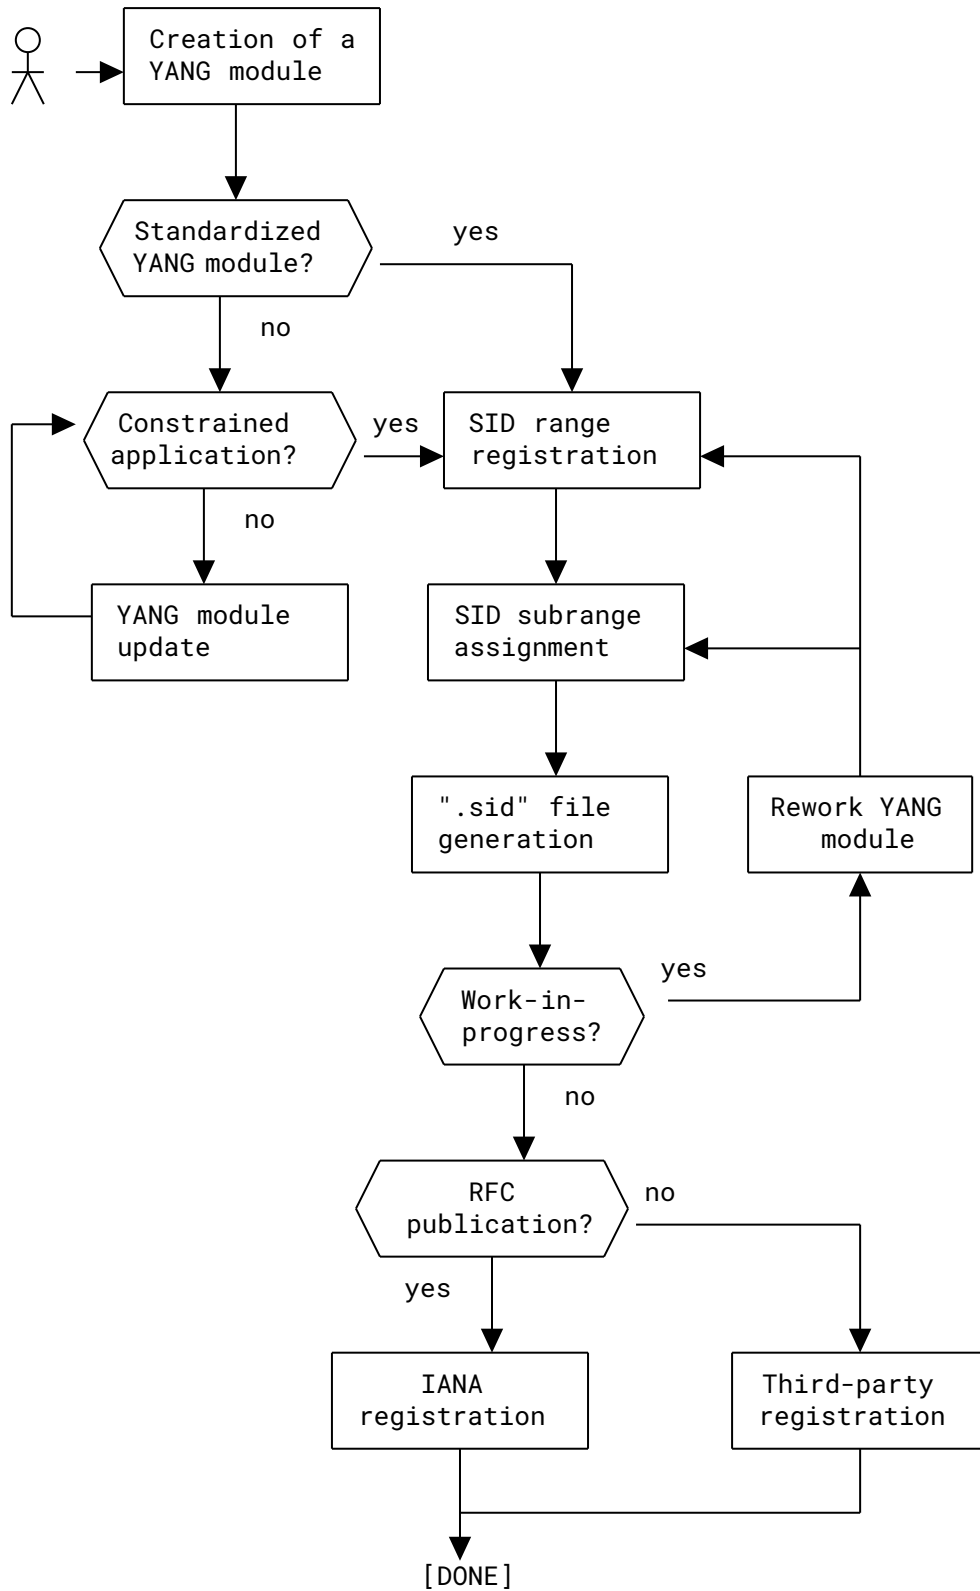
Creation of a YANG module

Standardized YANG module?

yes

no

Constrained application?

yes

SID range registration

no

YANG module update

SID subrange assignment

".sid" file generation

Rework YANG module

Work-in-progress?

yes

no

RFC publication?

no

yes

IANA registration

Third-party registration

[DONE]